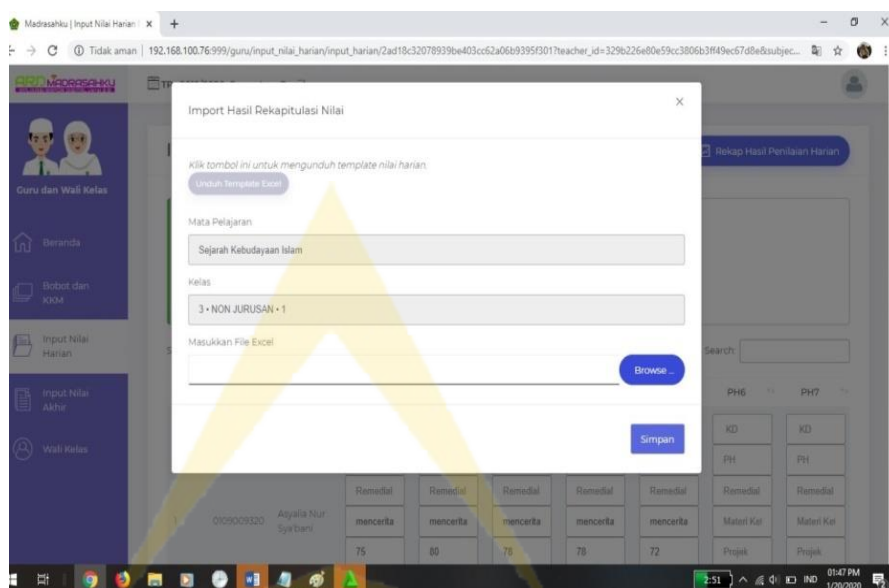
Madrasahku | Input Nilai Harian ×
Tidak aman | 192.168.100.76:999/guru/input_nilai_harian/input_harian/2ad18c32078939be403cc62a06b9395f301?teacher_id=329b226e80e59cc3806b3ff49ec67d8e&subjec...

Guru dan Wali Kelas
Beranda
Bobot dan KKM
Input Nilai Harian
Input Nilai Akhir
Wali Kelas

Rekap Hasil Penilaian Harian

Import Hasil Rekapitulasi Nilai
×
Klik tombol ini untuk mengunduh template nilai harian:
Unduh Template Excel
Mata Pelajaran
Sejarah Kebudayaan Islam
Kelas
3 - NON JURUSAN - 1
Masukkan File Excel
Browse ...
Simpan

Search:
PH6
PH7
KD
KD
PH
PH
Remedial
Remedial
Remedial
Remedial
Remedial
Remedial
Remedial
0109009320
Asyalia Nur Syarbani
mencerita
mencerita
mencerita
mencerita
mencerita
Materi Kel
Materi Kel
75
80
78
78
72
Projek
Projek

2:51
IND
01:47 PM
1/20/2020